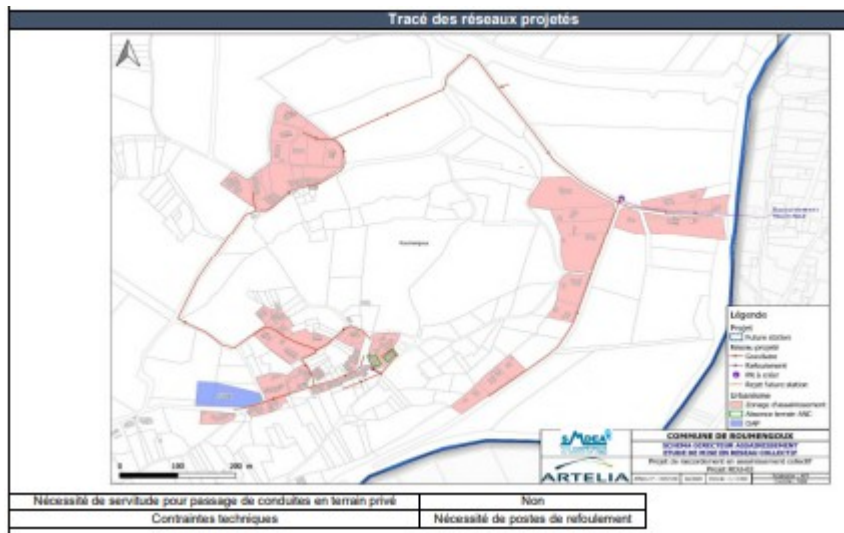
Tracé des réseaux projetés

Légende
Projet
Future station
Réseau projeté
Gravitaire
Refoulement
PR à créer
Rejet future station
Urbanisme
Zonage d'assainissement
Absence terrain ANC
OAP

0 100 200 m

COMMUNE DE BOUMENGOUX
SCHEMA DIRECTEUR ASSAINISSEMENT
ETUDE DE MISE EN RESEAU COLLECTIF
Projet de raccordement en assainissement collectif
Projet RCU-03

ARTELIA

| Nécessité de servitude pour passage de conduites en terrain privé | Non |
|---|---|
| Contraintes techniques | Nécessité de postes de refoulement |